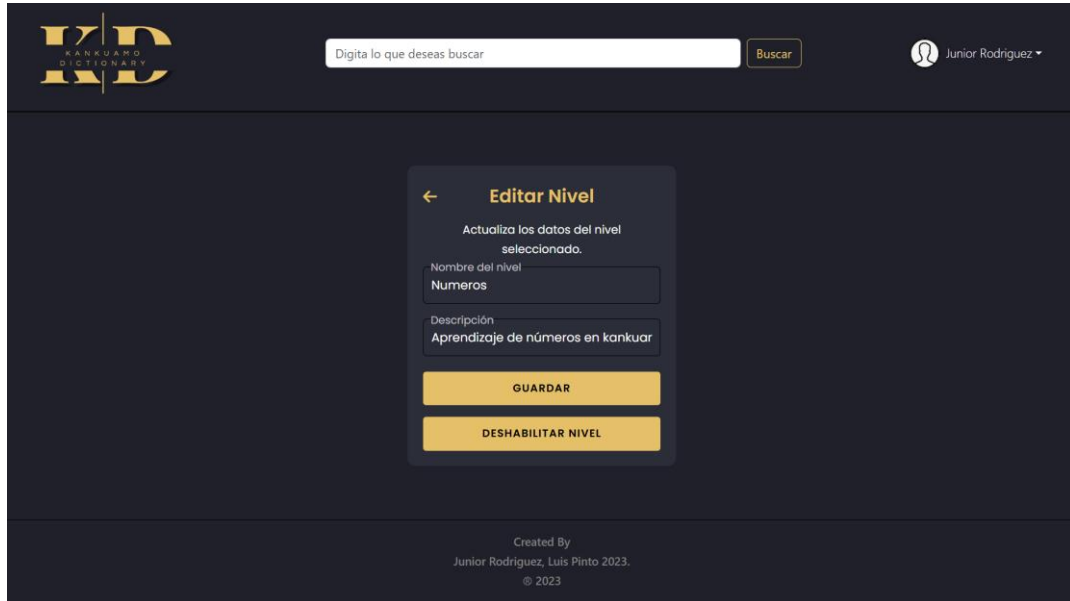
KD
KANKUAMO DICTIONARY

Digita lo que deseas buscar
Buscar

Junior Rodriguez

← Editar Nivel

Actualiza los datos del nivel seleccionado.

Nombre del nivel
Numeros

Descripción
Aprendizaje de números en kankuar

GUARDAR

DESHABILITAR NIVEL

Created By
Junior Rodriguez, Luis Pinto 2023.
® 2023